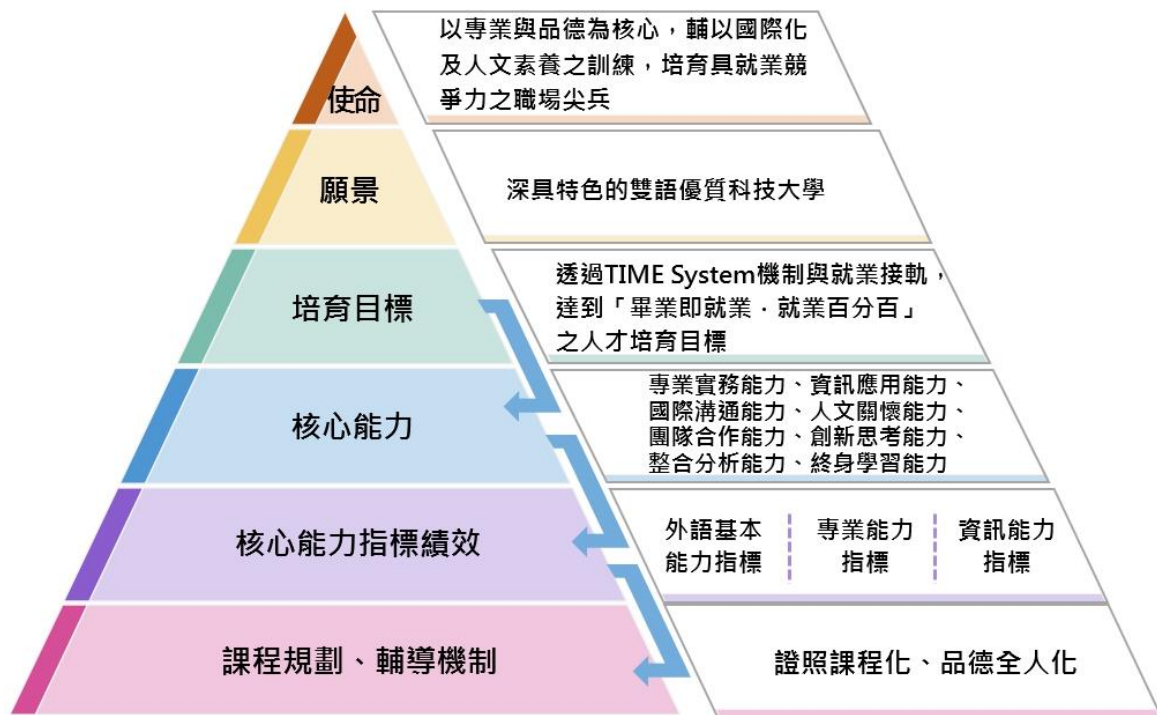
使命

以專業與品德為核心，輔以國際化及人文素養之訓練，培育具就業競爭力之職場尖兵

願景

深具特色的雙語優質科技大學

培育目標

透過TIME System機制與就業接軌，達到「畢業即就業．就業百分百」之人才培育目標

核心能力

專業實務能力、資訊應用能力、國際溝通能力、人文關懷能力、團隊合作能力、創新思考能力、整合分析能力、終身學習能力

核心能力指標績效

外語基本能力指標

專業能力指標

資訊能力指標

課程規劃、輔導機制

證照課程化、品德全人化